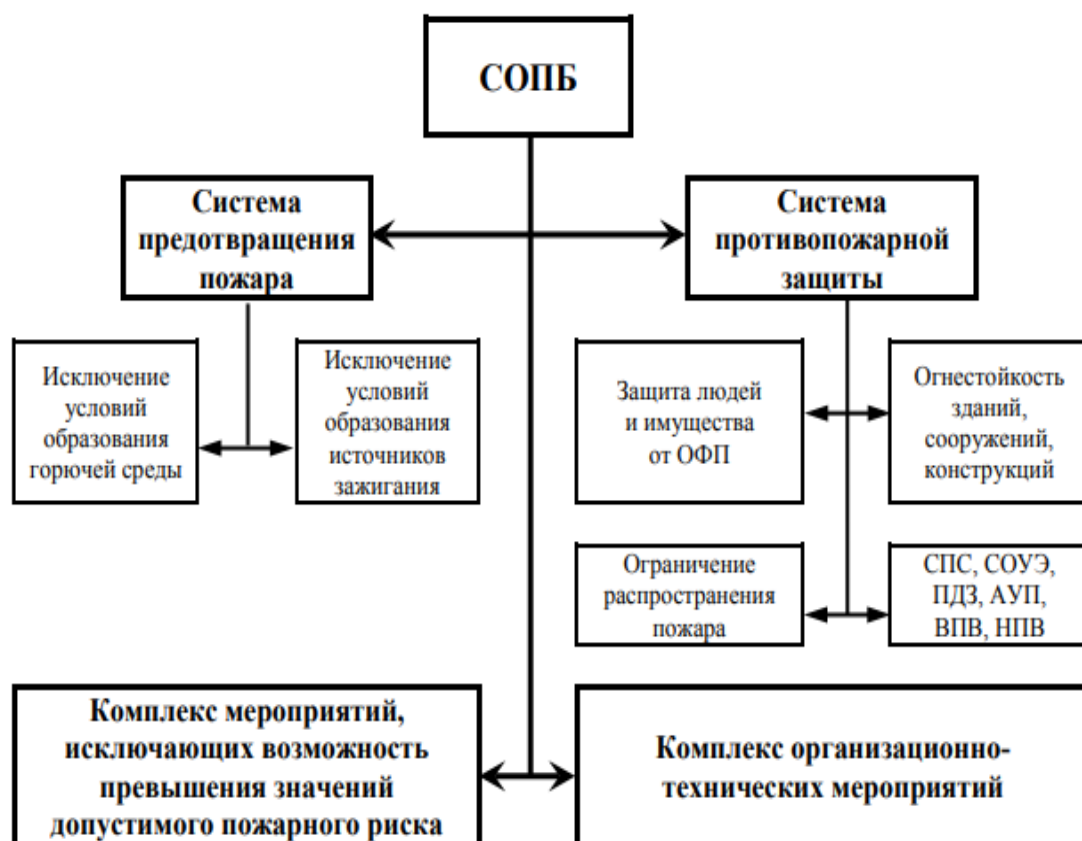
СОПБ

Система предотвращения пожара

Система противопожарной защиты

Исключение условий образования горючей среды

Исключение условий образования источников зажигания

Защита людей и имущества от ОФП

Огнестойкость зданий, сооружений, конструкций

Ограничение распространения пожара

СПС, СОУЭ, ПДЗ, АУП, ВПВ, НПВ

Комплекс мероприятий, исключающих возможность превышения значений допустимого пожарного риска

Комплекс организационно-технических мероприятий